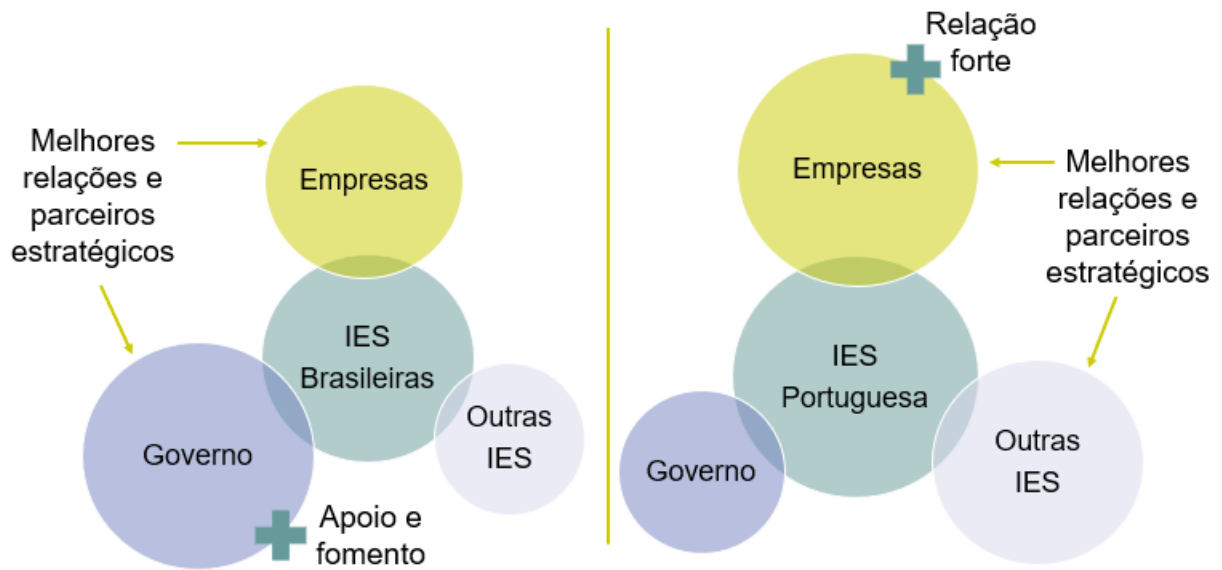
Melhores relações e parceiros estratégicos

Empresas

IES Brasileiras

Governo

Outras IES

Apoio e fomento

Relação forte

Empresas

Melhores relações e parceiros estratégicos

IES Portuguesa

Governo

Outras IES